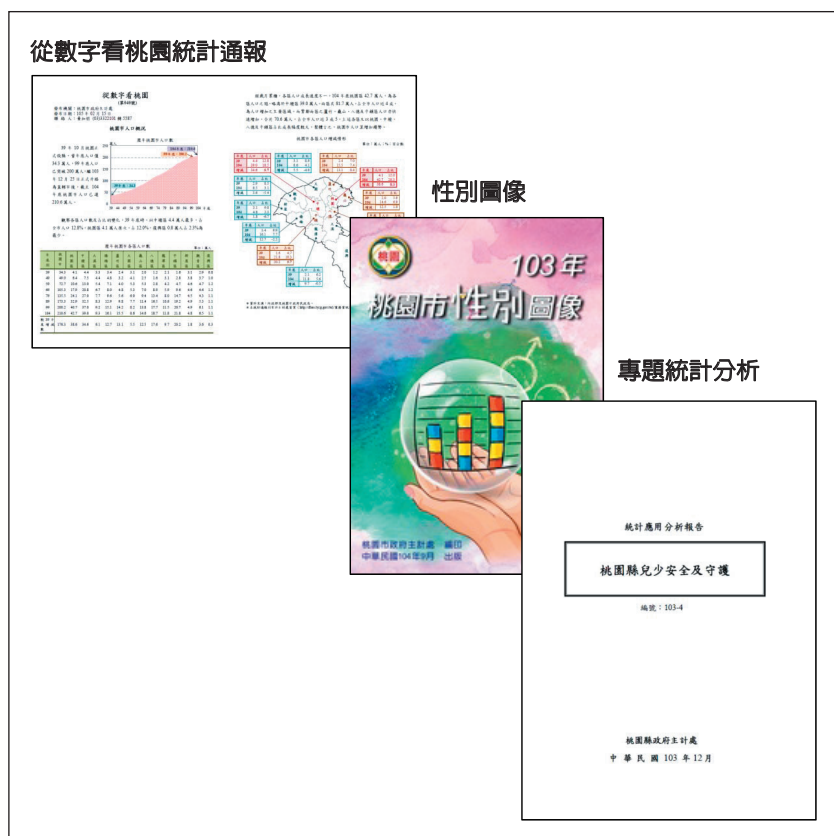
從數字看桃園統計通報

從數字看桃園

桃園市人口概況

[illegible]

性別圖像

桃園

103年
桃園市性別圖像

桃園市政府主計處 編印
中華民國104年9月 出版

專題統計分析

統計應用分析報告

桃園縣兒少安全及守護

編號：103-4

桃園縣政府主計處
中華民國 103 年 12月